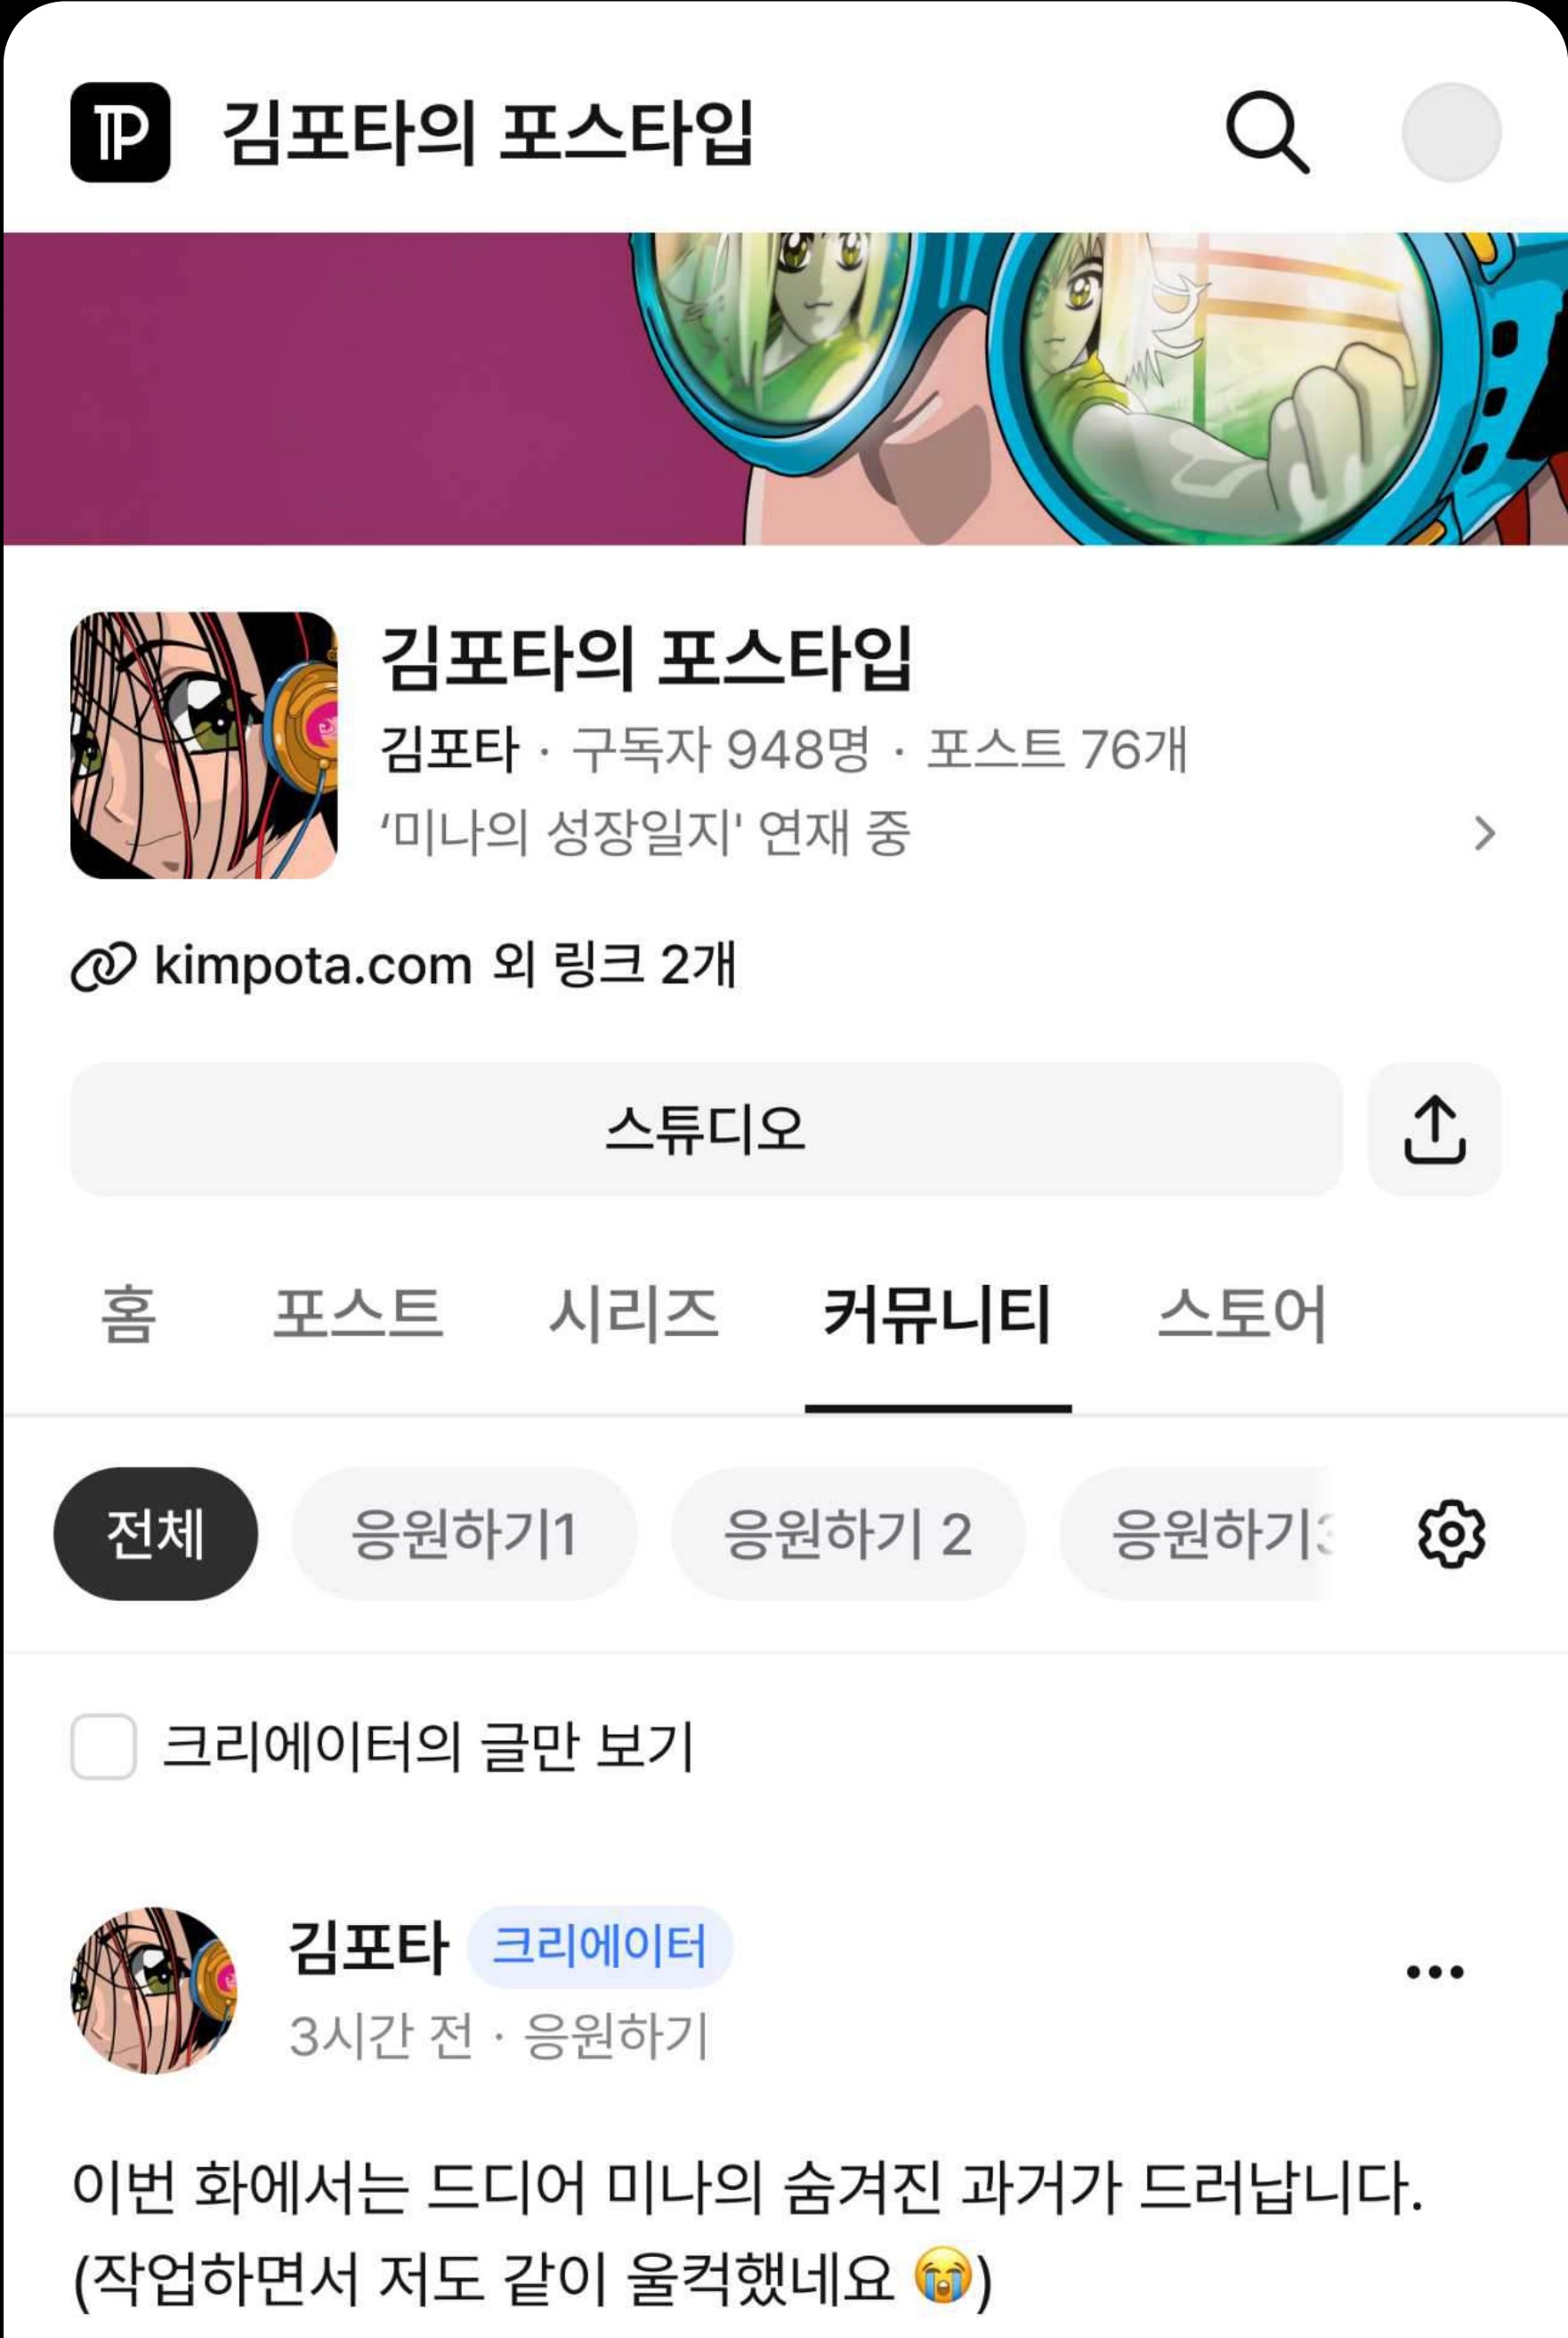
TP 김포타의 포스타입

김포타의 포스타입
김포타 · 구독자 948명 · 포스트 76개
'미나의 성장일지' 연재 중

kimpota.com 외 링크 2개

스튜디오

홈 포스트 시리즈 커뮤니티 스토어

전체 응원하기1 응원하기 2 응원하기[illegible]

크리에이터의 글만 보기

김포타 크리에이터
3시간 전 · 응원하기

이번 화에서는 드디어 미나의 숨겨진 과거가 드러납니다. (작업하면서 저도 같이 울컥했네요 😭)